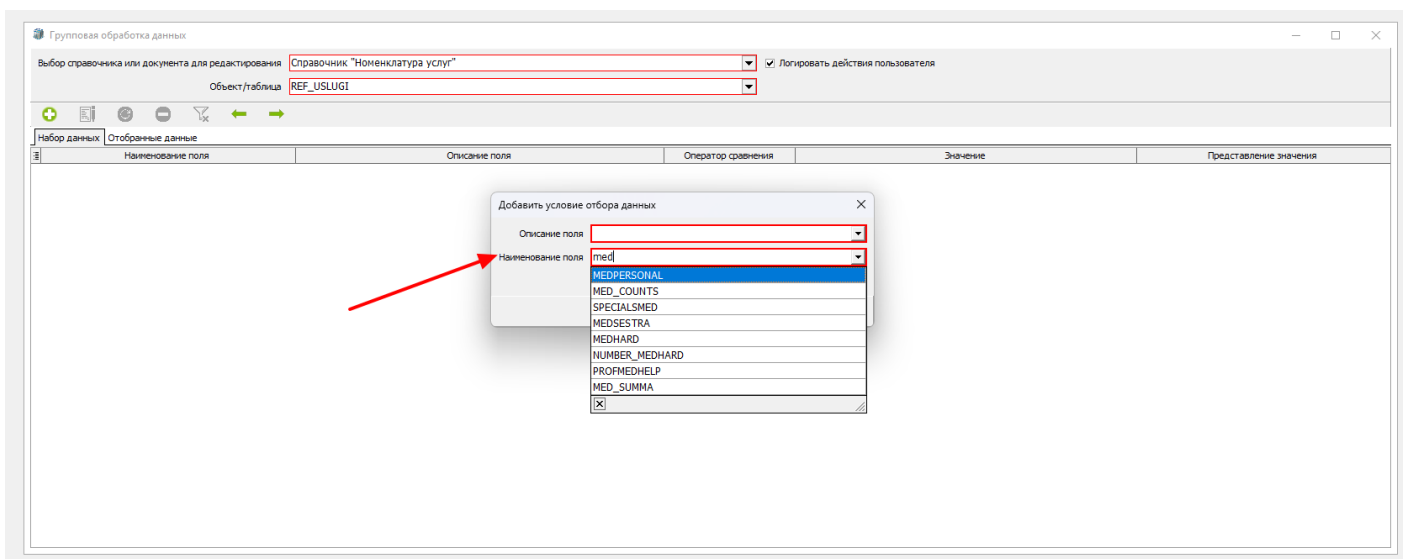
Групповая обработка данных

Выбор справочника или документа для редактирования Справочник "Номенклатура услуг"
Логировать действия пользователя

Объект/таблица REF_USLUGI

Набор данных Отобранные данные

| Наименование поля | Описание поля | Оператор сравнения | Значение | Представление значения |
|---|---|---|---|---|

Добавить условие отбора данных

Описание поля

Наименование поля med

MEDPERSONAL
MED_COUNTS
SPECIALSMED
MEDSESTRA
MEDHARD
NUMBER_MEDHARD
PROFMEDHELP
MED_SUMMA